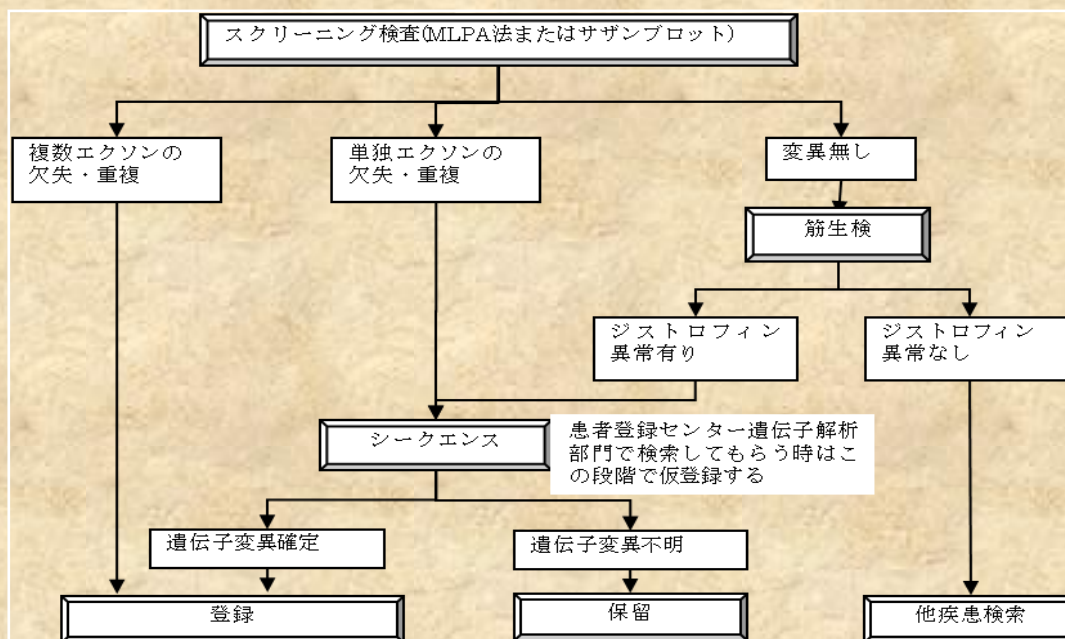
スクリーニング検査(MLPA法またはサザンブロット)

複数エクソンの欠失・重複

単独エクソンの欠失・重複

変異無し

筋生検

ジストロフィン異常有り

ジストロフィン異常なし

シークエンス

患者登録センター遺伝子解析部門で検索してもらう時はこの段階で仮登録する

遺伝子変異確定

遺伝子変異不明

登録

保留

他疾患検索